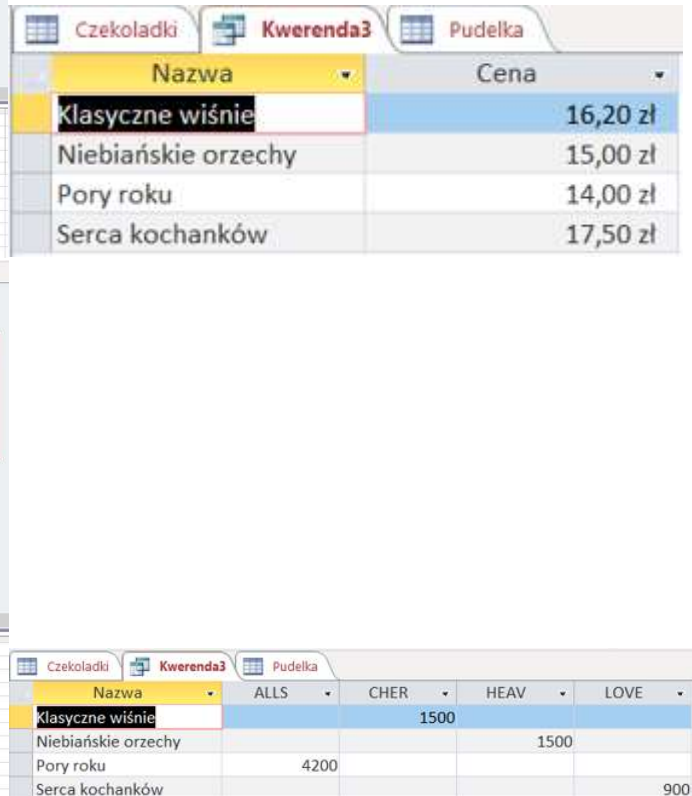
Czekoladki | Kwerenda3 | Pudelka

| Nazwa | Cena |
|---|---|
| Klasyczne wiśnie | 16,20 zł |
| Niebiańskie orzechy | 15,00 zł |
| Pory roku | 14,00 zł |
| Serca kochanków | 17,50 zł |

Czekoladki | Kwerenda3 | Pudelka

| Nazwa | ALLS | CHER | HEAV | LOVE |
|---|---|---|---|---|
| Klasyczne wiśnie | | 1500 | | |
| Niebiańskie orzechy | | | 1500 | |
| Pory roku | 4200 | | | |
| Serca kochanków | | | | 900 |